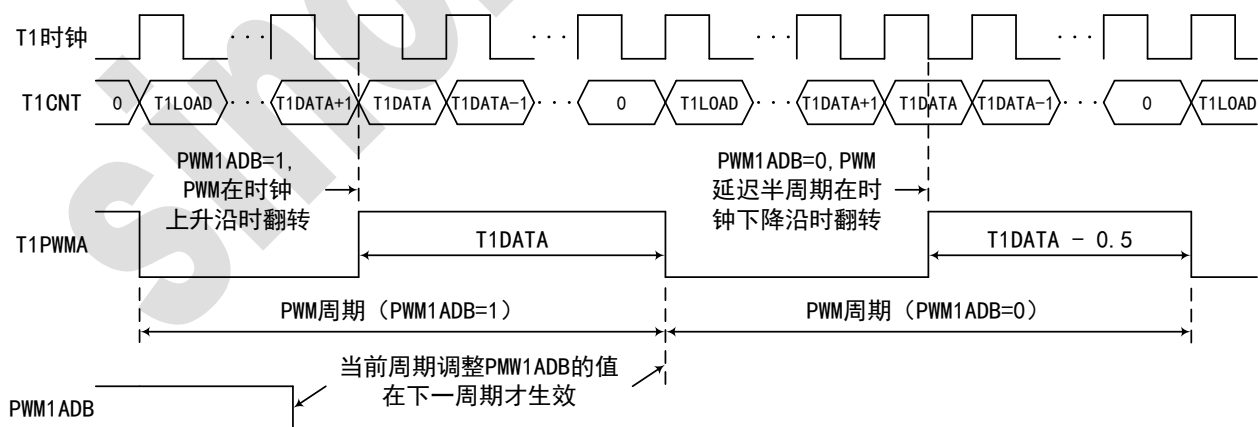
T1时钟

T1CNT

0

T1LOAD

T1DATA+1

T1DATA

T1DATA-1

0

T1LOAD

T1DATA+1

T1DATA

T1DATA-1

0

T1LOAD

PWM1ADB=1, PWM在时钟上升沿时翻转

PWM1ADB=0, PWM延迟半周期在时钟下降沿时翻转

T1PWMA

T1DATA

T1DATA - 0.5

PWM周期（PWM1ADB=1）

PWM周期（PWM1ADB=0）

当前周期调整PMW1ADB的值在下一周期才生效

PWM1ADB